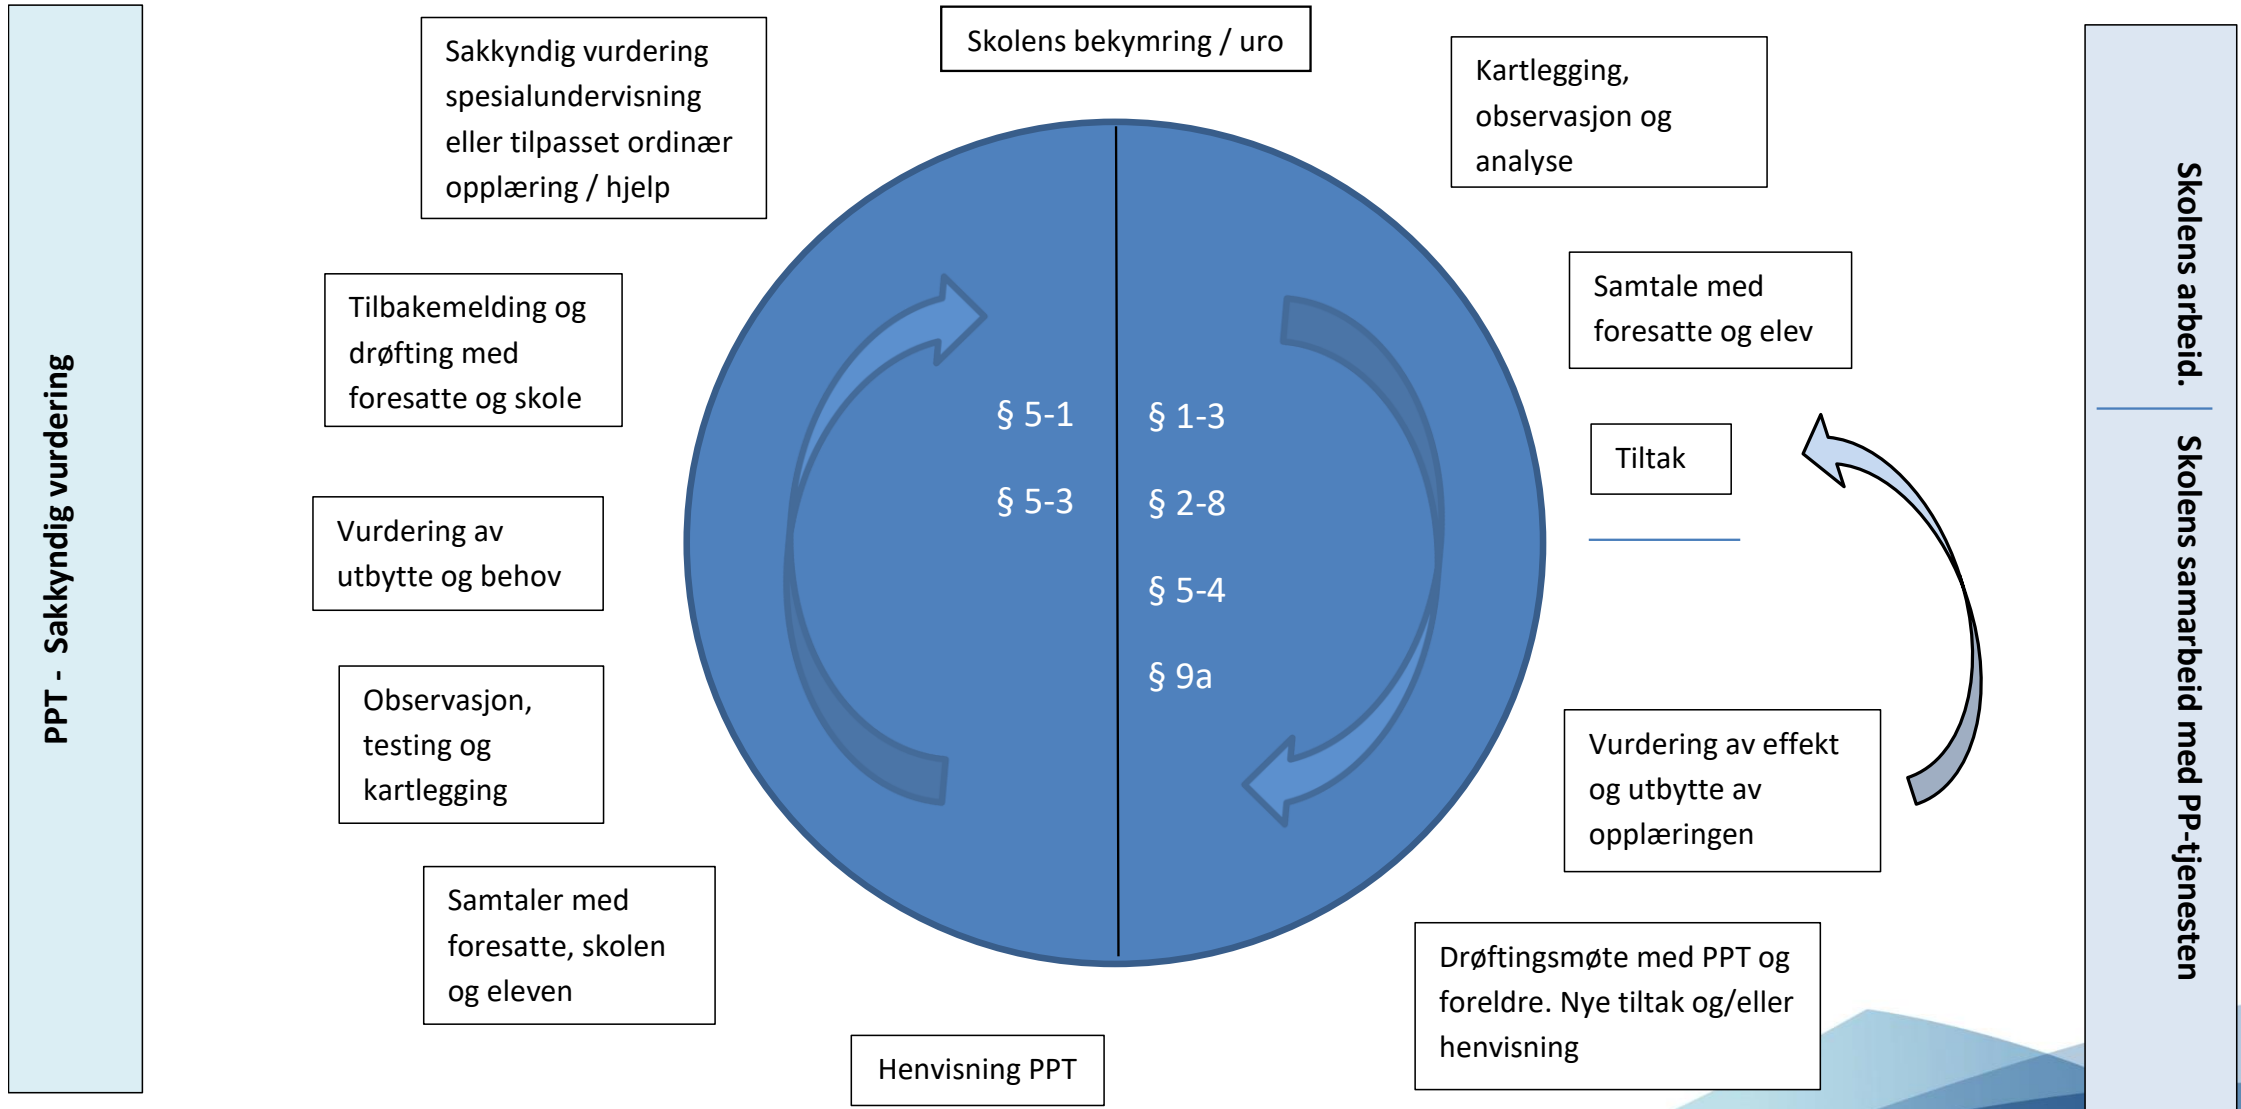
PPT - Sakkyndig vurdering

Sakkyndig vurdering spesialundervisning eller tilpasset ordinær opplæring / hjelp

Skolens bekymring / uro

Kartlegging, observasjon og analyse

Tilbakemelding og drøfting med foresatte og skole

Samtale med foresatte og elev

§ 5-1

§ 5-3

§ 1-3

§ 2-8

§ 5-4

§ 9a

Tiltak

Vurdering av utbytte og behov

Observasjon, testing og kartlegging

Vurdering av effekt og utbytte av opplæringen

Samtaler med foresatte, skolen og eleven

Drøftingsmøte med PPT og foreldre. Nye tiltak og/eller henvisning

Henvisning PPT

Skolens arbeid.

Skolens samarbeid med PP-tjenesten